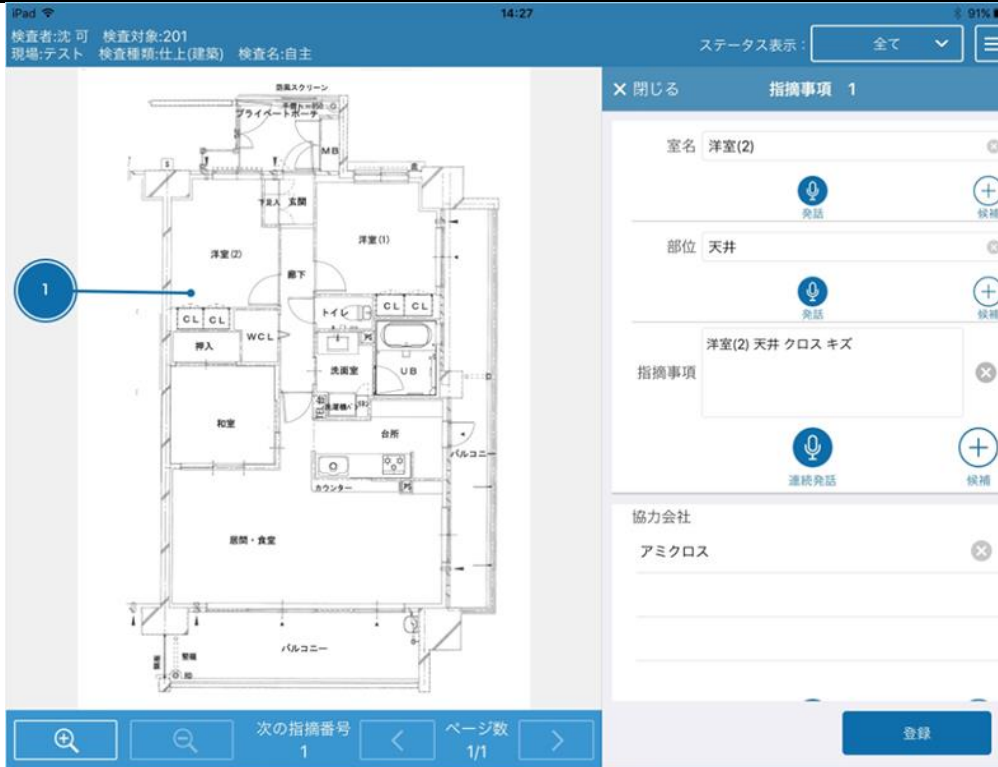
iPad
14:27
91%
検査者:沈 可 検査対象:201
現場:テスト 検査種類:仕上(建築) 検査名:自主
ステータス表示: 全て

防風スクリーン
プライベートポーチ
MB
下足入 玄関
洋室(2)
洋室(1)
廊下
1
CL CL
CL CL
トイレ
WCL
押入
洗面室
UB
洗濯機パン
和室
台所
バルコニー
カウンター
居間・食堂
バルコニー

× 閉じる
指摘事項 1
室名 洋室(2)
発話
候補
部位 天井
発話
候補
指摘事項
洋室(2) 天井 クロス キズ
連続発話
候補
協力会社
アミクロス

次の指摘番号
1
ページ数
1/1
登録